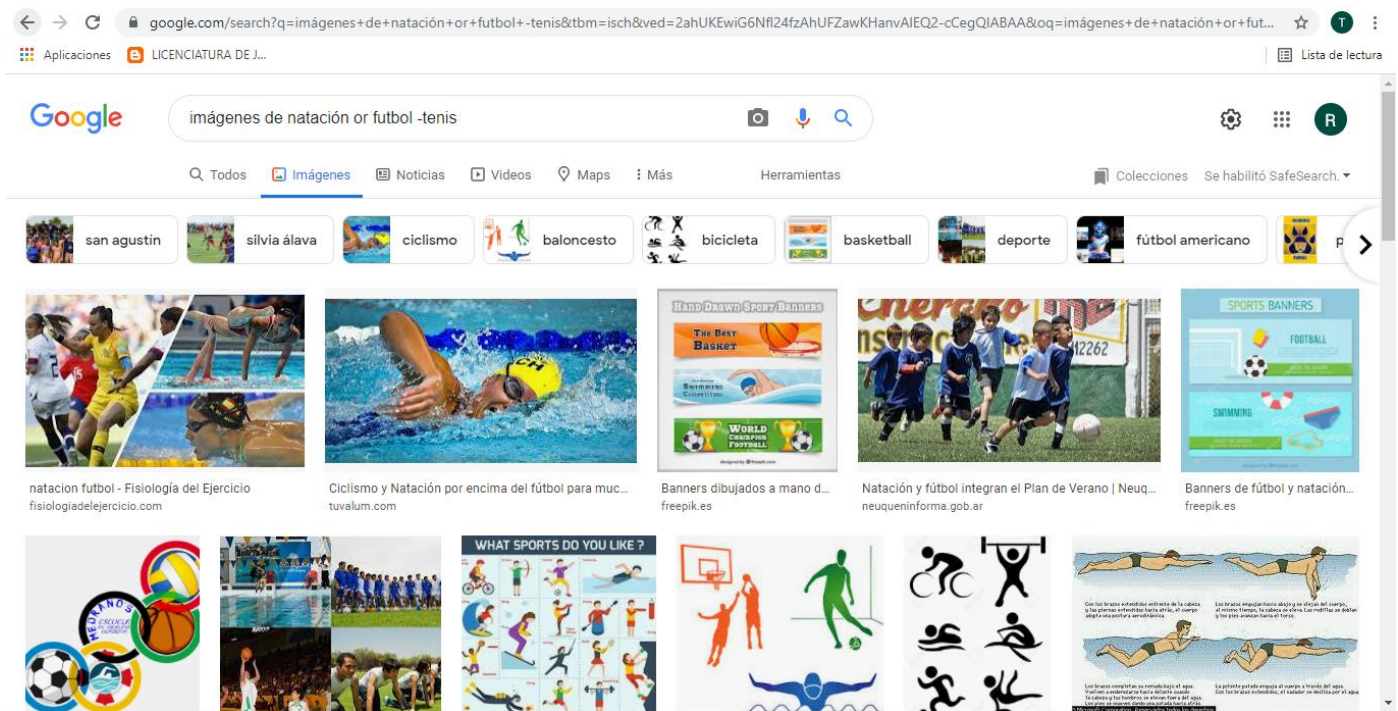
google.com/search?q=imágenes+de+natación+or+futbol+-tenis&tbm=isch&ved=2ahUKEwiG6Nfl24fzAhUFZawKHanvAIEQ2-cCegQIABAA&oq=imágenes+de+natación+or+fut...

T

Aplicaciones LICENCIATURA DE J...

Lista de lectura

Google

imágenes de natación or futbol -tenis

R

Todos Imágenes Noticias Videos Maps Más Herramientas

Colecciones Se habilitó SafeSearch.

san agustín silvia álava ciclismo baloncesto bicicleta basketball deporte fútbol americano

Hand Drawn Sport Banners
The Best Basket
Swimming
World Champion Football

12262

SPORTS BANNERS
FOOTBALL
SWIMMING

natacion futbol - Fisiología del Ejercicio
fisiologiadelejercicio.com

Ciclismo y Natación por encima del fútbol para muc...
tuvalum.com

Banners dibujados a mano d...
freepik.es

Natación y fútbol integran el Plan de Verano | Neuq...
neuqueninforma.gob.ar

Banners de fútbol y natación...
freepik.es

MEDRANOS
ESCUELA

WHAT SPORTS DO YOU LIKE ?

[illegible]